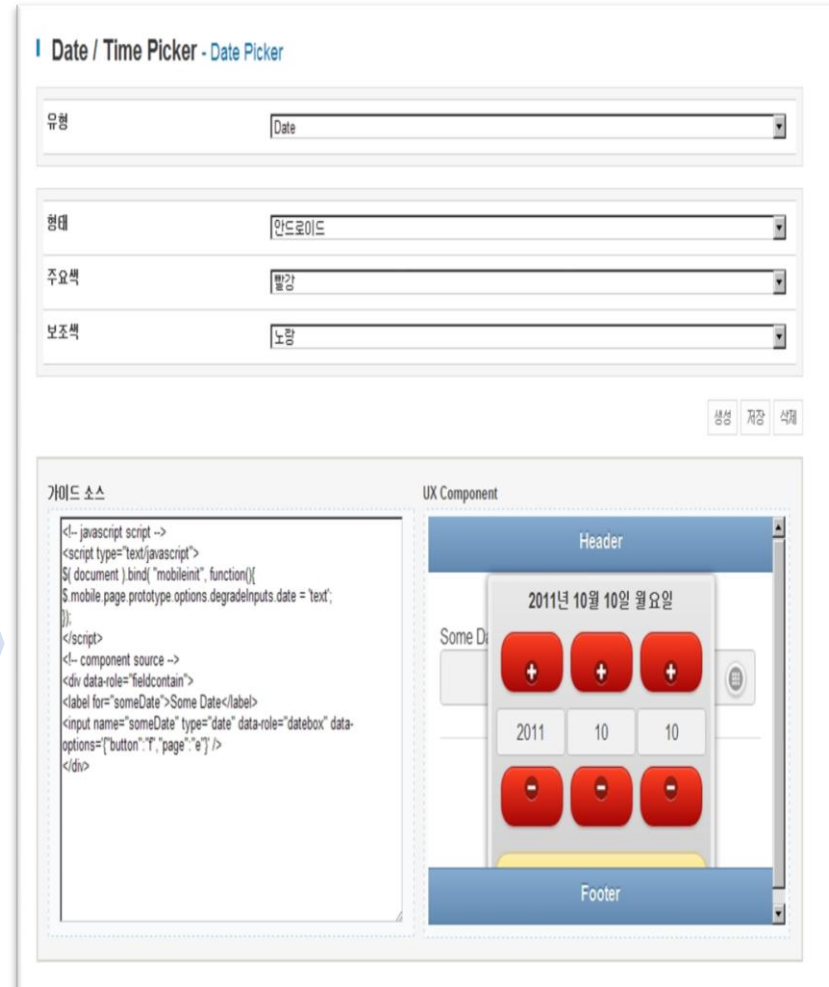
Date / Time Picker - Date Picker

유형 Date

형태 안드로이드

주요색 빨강

보조색 노랑

생성 저장 삭제

가이드 소스

<!-- javascript script -->
<script type="text/javascript">
$( document ).bind( "mobileinit", function(){
$.mobile.page.prototype.options.degradeInputs.date = 'text';
});
</script>
<!-- component source -->
<div data-role="fieldcontain">
<label for="someDate">Some Date</label>
<input name="someDate" type="date" data-role="datebox" data-options='{"button":"f","page":"e"}' />
</div>

UX Component

Header

2011년 10월 10일 월요일

Some Da

2011 10 10

Footer